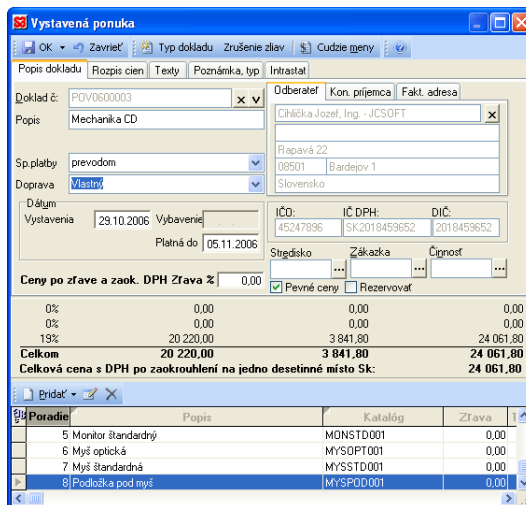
Vystavená ponuka

OK Zavrieť Typ dokladu Zrušenie zliav Cudzie meny

Popis dokladu | Rozpis cien | Texty | Poznámka, typ | Intrastat

Doklad č.: POV0600003
Popis: Mechanika CD

Odberateľ | Kon. príjemca | Fakt. adresa

Cihlička Jozef, Ing. - JCSOFT
Rapavá 22
08501 Bardejov 1
Slovensko

Sp.platby: prevodom
Doprava: Vlastný

Dátum
Vystavenia 29.10.2006 Vybavenie
Platná do 05.11.2006

IČO: 45247896
IČ DPH: SK2018459652
DIČ: 2018459652

Stredisko Zákazka Činnosť

Pevné ceny Rezervovať

Ceny po zľave a zaok. DPH Zľava % 0,00

| | | | |
|---|---|---|---|
| 0% | 0,00 | 0,00 | 0,00 |
| 0% | 0,00 | 0,00 | 0,00 |
| 19% | 20 220,00 | 3 841,80 | 24 061,80 |
| Celkom | 20 220,00 | 3 841,80 | 24 061,80 |

Celková cena s DPH po zaokrouhlení na jedno desetinné místo Sk: 24 061,80

Pridať

| Poradie | Popis | Katalóg | Zľava |
|---|---|---|---|
| 5 | Monitor štandardný | MONSTD001 | 0,00 |
| 6 | Myš optická | MYSOPT001 | 0,00 |
| 7 | Myš štandardná | MYSSTD001 | 0,00 |
| 8 | Podložka pod myš | MYSPOD001 | 0,00 |